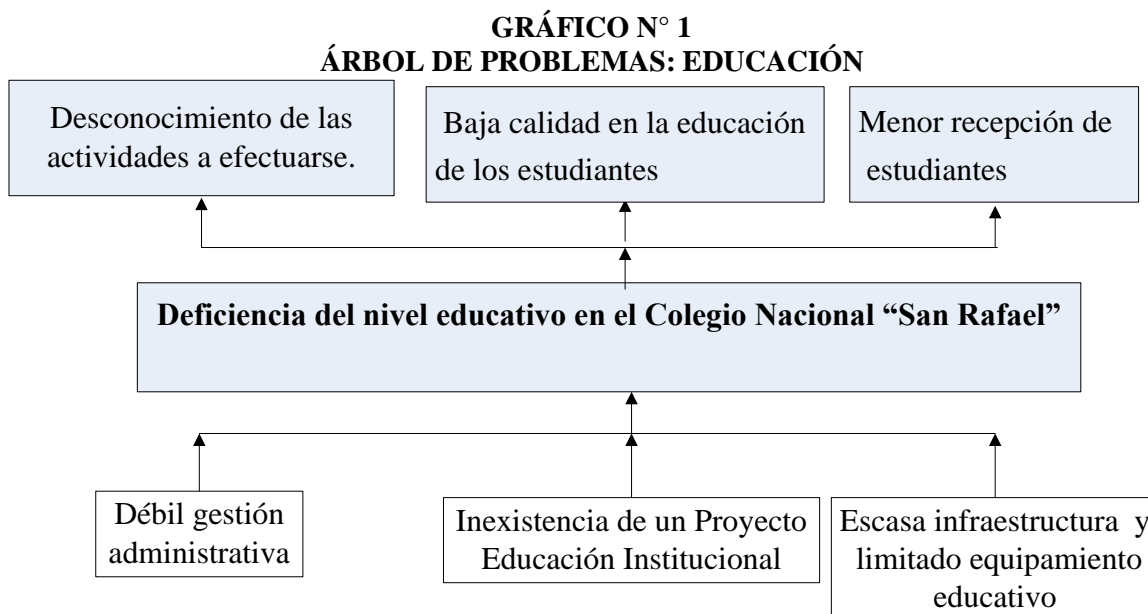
GRÁFICO N° 1
ÁRBOL DE PROBLEMAS: EDUCACIÓN

Desconocimiento de las actividades a efectuarse.

Baja calidad en la educación de los estudiantes

Menor recepción de estudiantes

Deficiencia del nivel educativo en el Colegio Nacional "San Rafael"

Débil gestión administrativa

Inexistencia de un Proyecto Educación Institucional

Escasa infraestructura y limitado equipamiento educativo